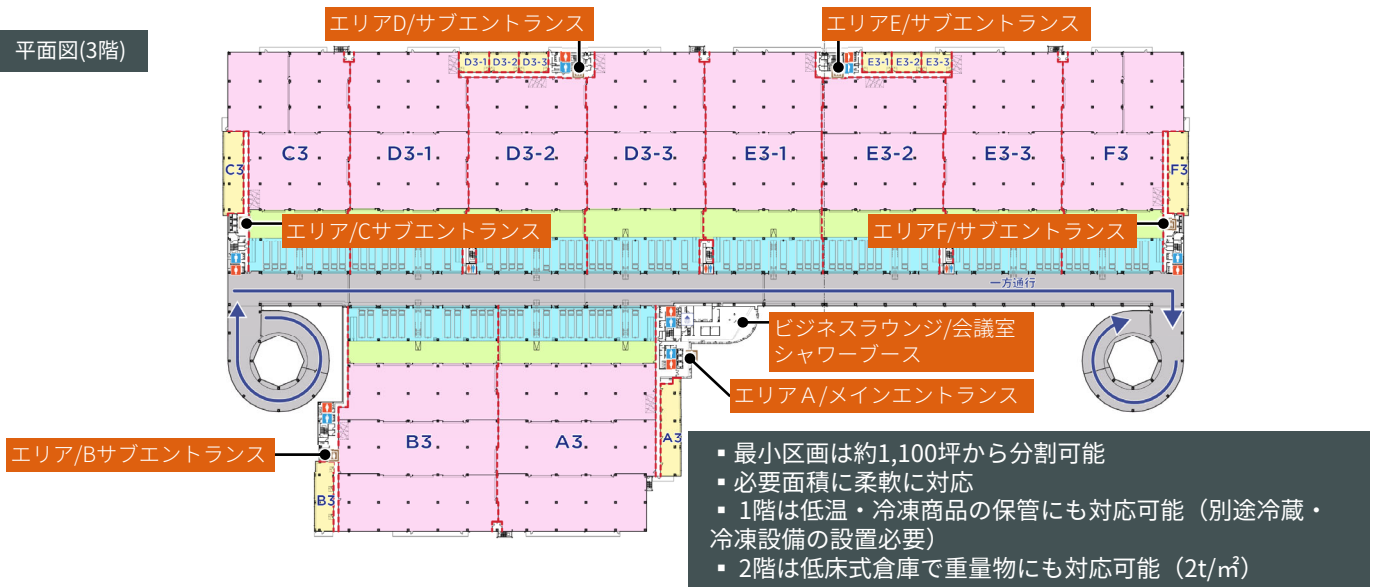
平面図(3階)

エリアD/サブエントランス

エリアE/サブエントランス

D3-1 D3-2 D3-3

E3-1 E3-2 E3-3

C3 D3-1 D3-2 D3-3 E3-1 E3-2 E3-3 F3

C3

F3

エリア/Cサブエントランス

エリアF/サブエントランス

一方通行

ビジネスラウンジ/会議室
シャワーブース

エリアA/メインエントランス

エリア/Bサブエントランス

B3 A3

A3

B3

■ 最小区画は約1,100坪から分割可能
■ 必要面積に柔軟に対応
■ 1階は低温・冷凍商品の保管にも対応可能（別途冷蔵・冷凍設備の設置必要）
■ 2階は低床式倉庫で重量物にも対応可能（2t/㎡）